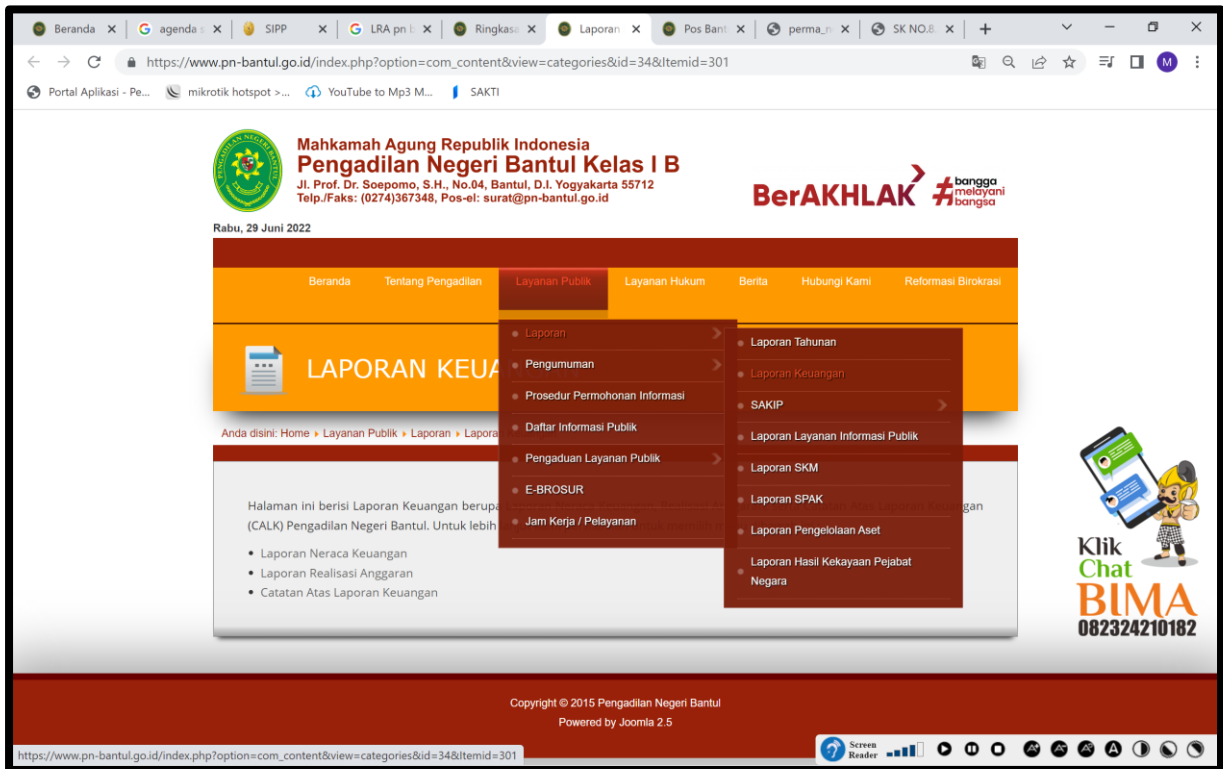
Beranda ×
agenda ×
SIPP ×
LRA pn b ×
Ringkasa ×
Laporan ×
Pos Bant ×
perma_n ×
SK NO.8 ×
+

https://www.pn-bantul.go.id/index.php?option=com_content&view=categories&id=34&Itemid=301

Portal Aplikasi - Pe... mikrotik hotspot >... YouTube to Mp3 M... SAKTI

Mahkamah Agung Republik Indonesia
Pengadilan Negeri Bantul Kelas I B
Jl. Prof. Dr. Soepomo, S.H., No.04, Bantul, D.I. Yogyakarta 55712
Telp./Faks: (0274)367348, Pos-el: surat@pn-bantul.go.id

BerAKHLAK #bangga melayani bangsa

Rabu, 29 Juni 2022

Beranda | Tentang Pengadilan | Layanan Publik | Layanan Hukum | Berita | Hubungi Kami | Reformasi Birokrasi

LAPORAN KEUA

Anda disini: Home ▸ Layanan Publik ▸ Laporan ▸ Lapora

Laporan
Pengumuman
Prosedur Permohonan Informasi
Daftar Informasi Publik
Pengaduan Layanan Publik
E-BROSUR
Jam Kerja / Pelayanan

Laporan Tahunan
Laporan Keuangan
SAKIP
Laporan Layanan Informasi Publik
Laporan SKM
Laporan SPAK
Laporan Pengelolaan Aset
Laporan Hasil Kekayaan Pejabat Negara

Halaman ini berisi Laporan Keuangan berupa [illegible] gan (CALK) Pengadilan Negeri Bantul. Untuk lebih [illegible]

• Laporan Neraca Keuangan
• Laporan Realisasi Anggaran
• Catatan Atas Laporan Keuangan

Klik Chat BIMA 082324210182

Copyright © 2015 Pengadilan Negeri Bantul
Powered by Joomla 2.5

https://www.pn-bantul.go.id/index.php?option=com_content&view=categories&id=34&Itemid=301

Screen Reader